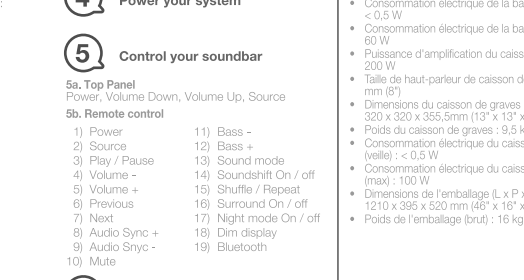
4 Power your system

5 Control your soundbar

5a. Top Panel
Power, Volume Down, Volume Up, Source

5b. Remote control

1) Power
2) Source
3) Play / Pause
4) Volume -
5) Volume +
6) Previous
7) Next
8) Audio Sync +
9) Audio Snyc -
10) Mute

11) Bass -
12) Bass +
13) Sound mode
14) Soundshift On / off
15) Shuffle / Repeat
16) Surround On / off
17) Night mode On / off
18) Dim display
19) Bluetooth

• Consommation électrique de la ba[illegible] < 0,5 W
• Consommation électrique de la ba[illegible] 60 W
• Puissance d'amplification du caiss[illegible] 200 W
• Taille de haut-parleur de caisson d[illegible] mm (8")
• Dimensions du caisson de graves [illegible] 320 x 320 x 355,5mm (13" x 13" x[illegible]
• Poids du caisson de graves : 9,5 k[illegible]
• Consommation électrique du caiss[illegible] (veille) : < 0,5 W
• Consommation électrique du caiss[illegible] (max) : 100 W
• Dimensions de l'emballage (L x P x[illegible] 1210 x 395 x 520 mm (46" x 16" x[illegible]
• Poids de l'emballage (brut) : 16 kg